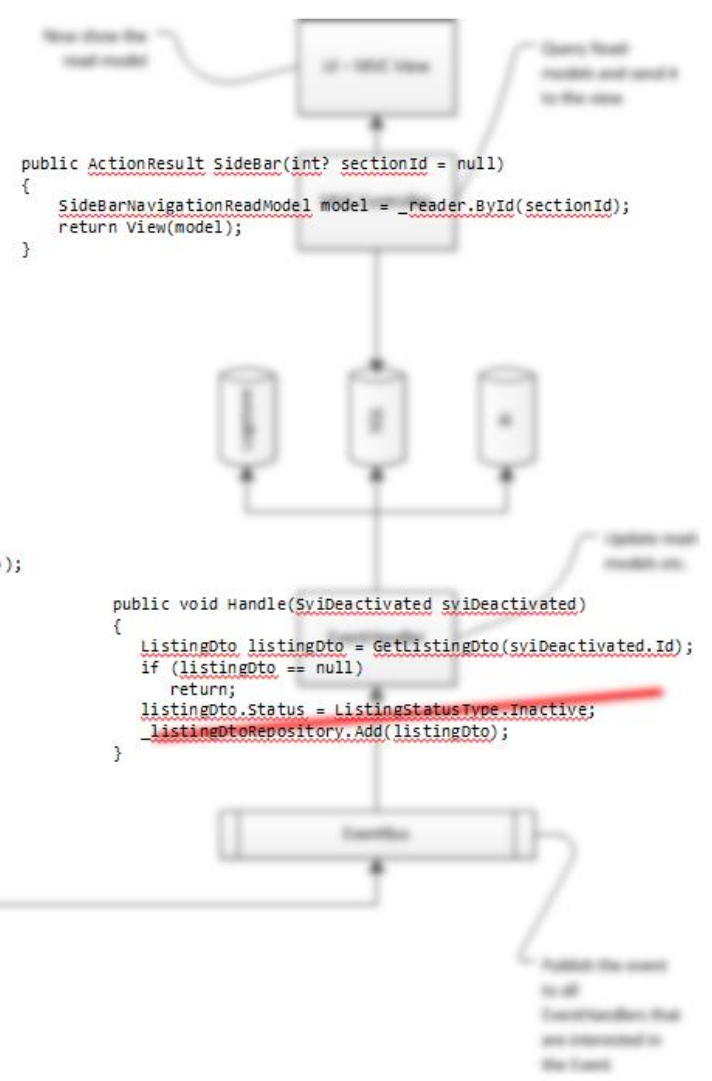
public ActionResult SideBar(int? sectionId = null)
{
    SideBarNavigationReadModel model = _reader.ById(sectionId);
    return View(model);
}

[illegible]);

public void Handle(SyiDeactivated syiDeactivated)
{
    ListingDto listingDto = GetListingDto(syiDeactivated.Id);
    if (listingDto == null)
        return;
    listingDto.Status = ListingStatusType.Inactive;
    _listingDtoRepository.Add(listingDto);
}